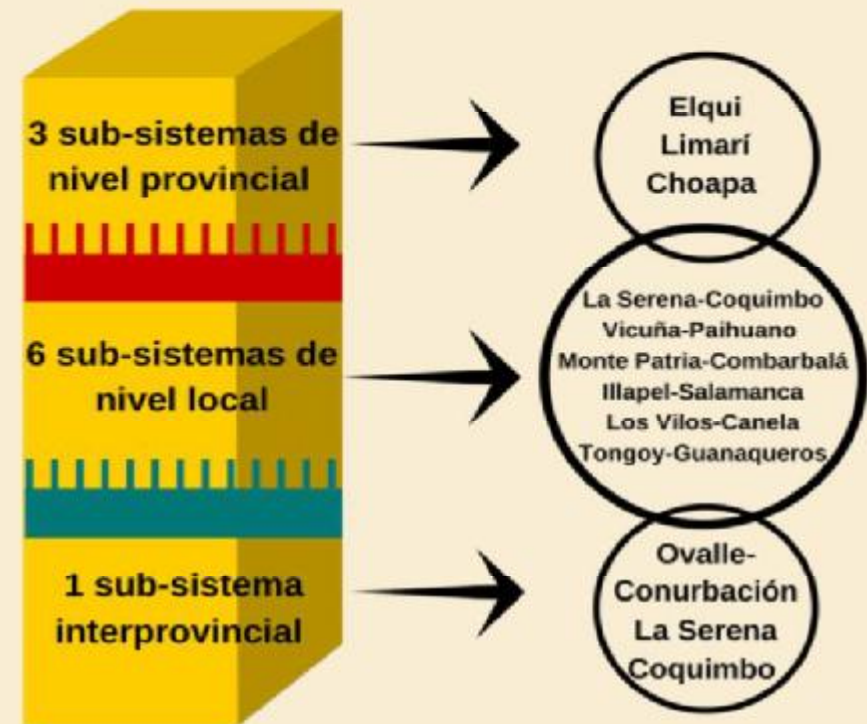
3 sub-sistemas de nivel provincial

Elqui
Limarí
Choapa

6 sub-sistemas de nivel local

La Serena-Coquimbo
Vicuña-Paihuano
Monte Patria-Combarbalá
Illapel-Salamanca
Los Vilos-Canela
Tongoy-Guanaqueros

1 sub-sistema interprovincial

Ovalle-
Conurbación
La Serena
Coquimbo